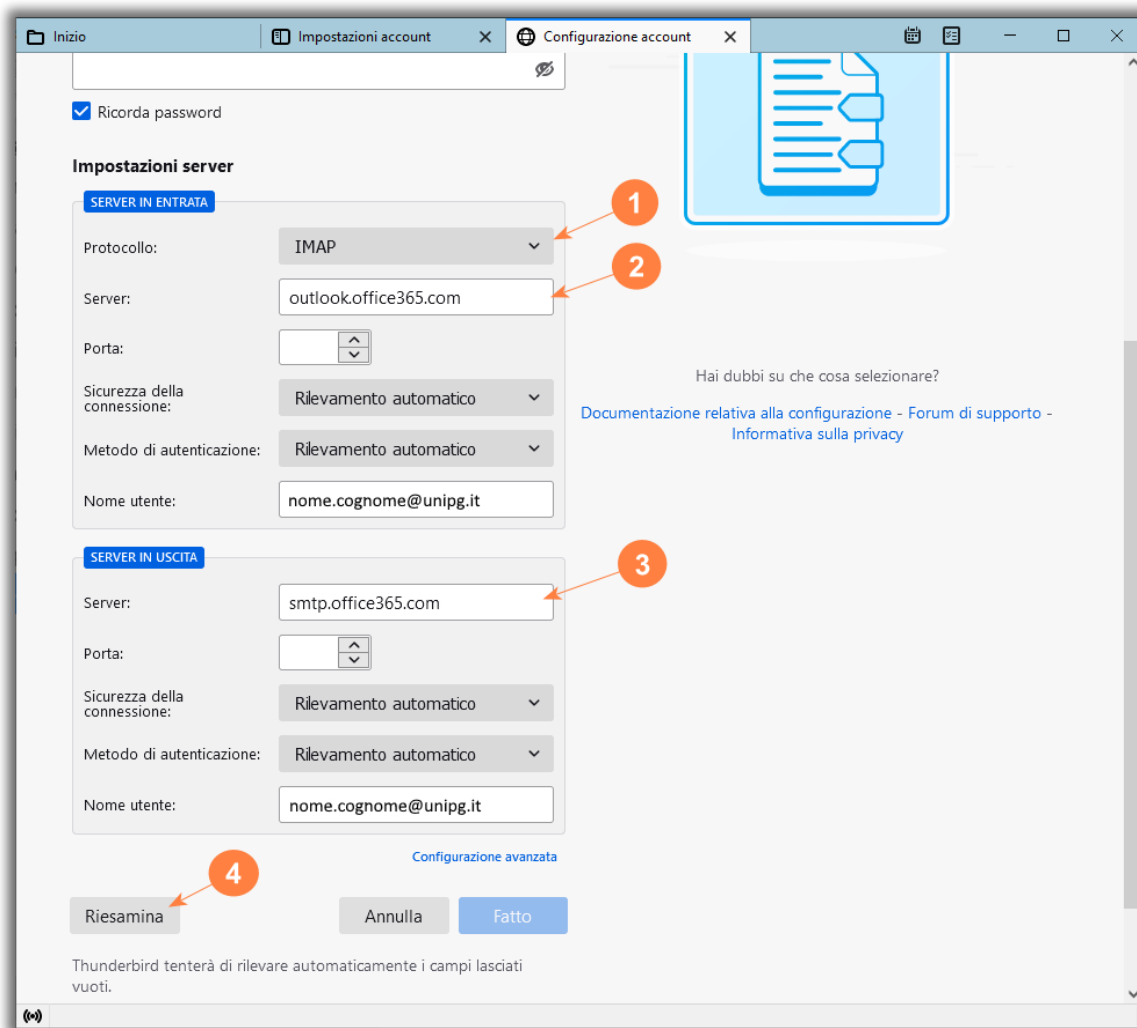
Inizio | Impostazioni account | Configurazione account

Ricorda password

Impostazioni server

SERVER IN ENTRATA

Protocollo: IMAP

Server: outlook.office365.com

Porta:

Sicurezza della connessione: Rilevamento automatico

Metodo di autenticazione: Rilevamento automatico

Nome utente: nome.cognome@unipg.it

SERVER IN USCITA

Server: smtp.office365.com

Porta:

Sicurezza della connessione: Rilevamento automatico

Metodo di autenticazione: Rilevamento automatico

Nome utente: nome.cognome@unipg.it

Configurazione avanzata

Riesamina | Annulla | Fatto

Thunderbird tenterà di rilevare automaticamente i campi lasciati vuoti.

Hai dubbi su che cosa selezionare?

Documentazione relativa alla configurazione - Forum di supporto - Informativa sulla privacy

1
2
3
4